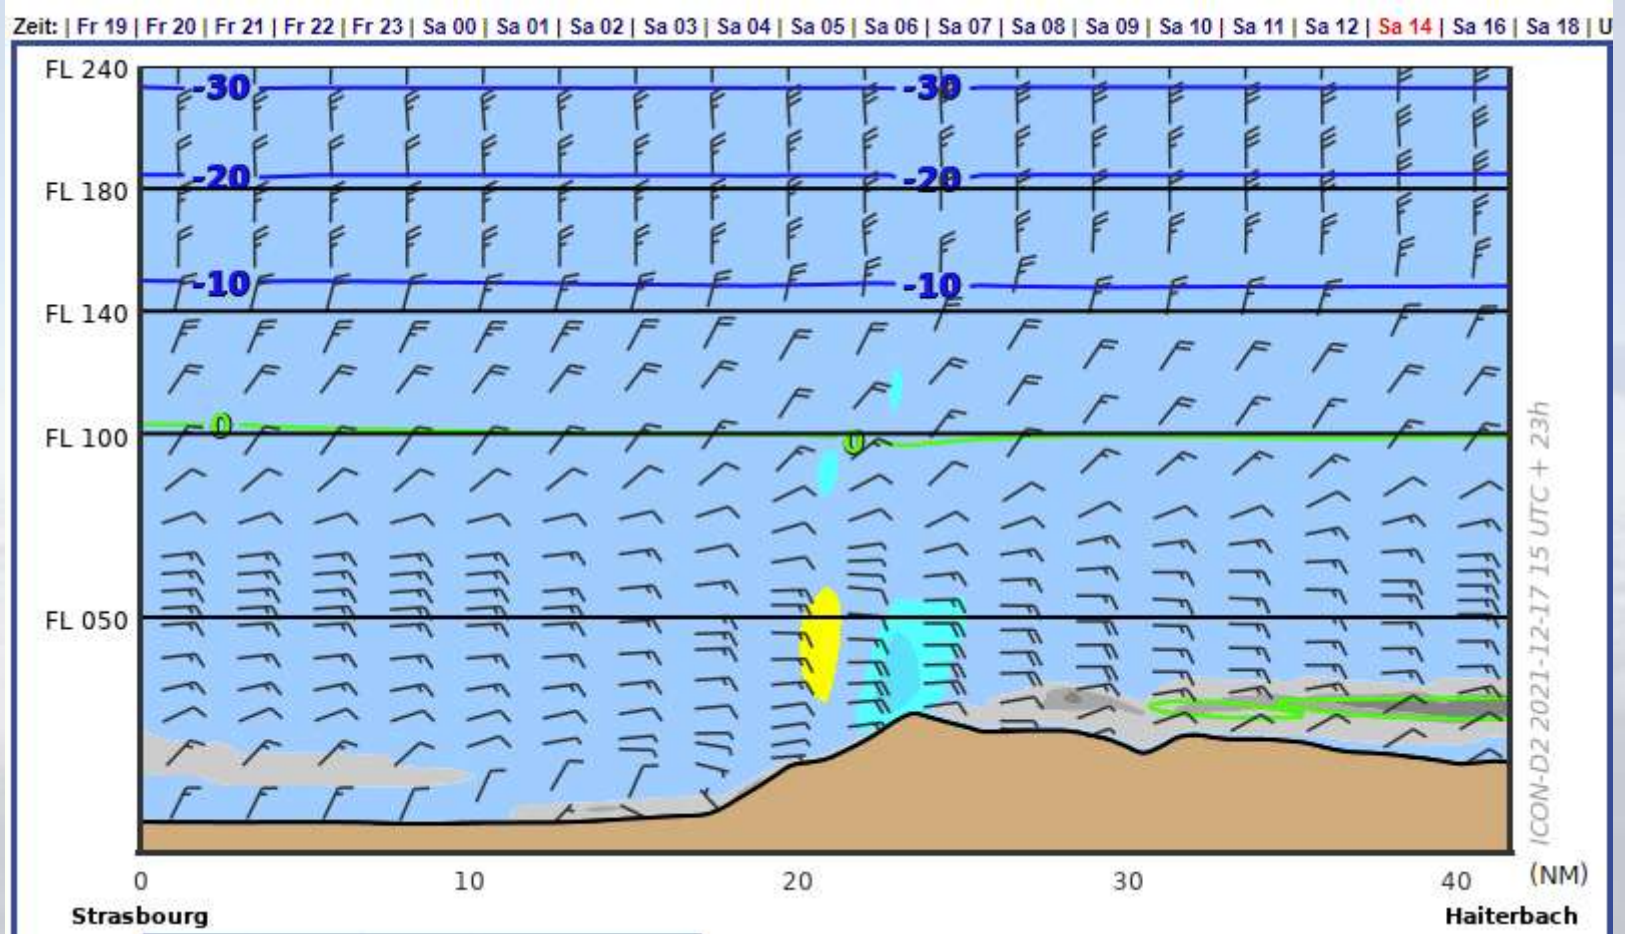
Zeit: | Fr 19 | Fr 20 | Fr 21 | Fr 22 | Fr 23 | Sa 00 | Sa 01 | Sa 02 | Sa 03 | Sa 04 | Sa 05 | Sa 06 | Sa 07 | Sa 08 | Sa 09 | Sa 10 | Sa 11 | Sa 12 | Sa 14 | Sa 16 | Sa 18 | U

FL 240
-30
-30
-20
-20
FL 180
-10
-10
FL 140
FL 100
0
0
FL 050

0
10
20
30
40
(NM)
Strasbourg
Haiterbach

ICON-D2 2021-12-17 15 UTC + 23h